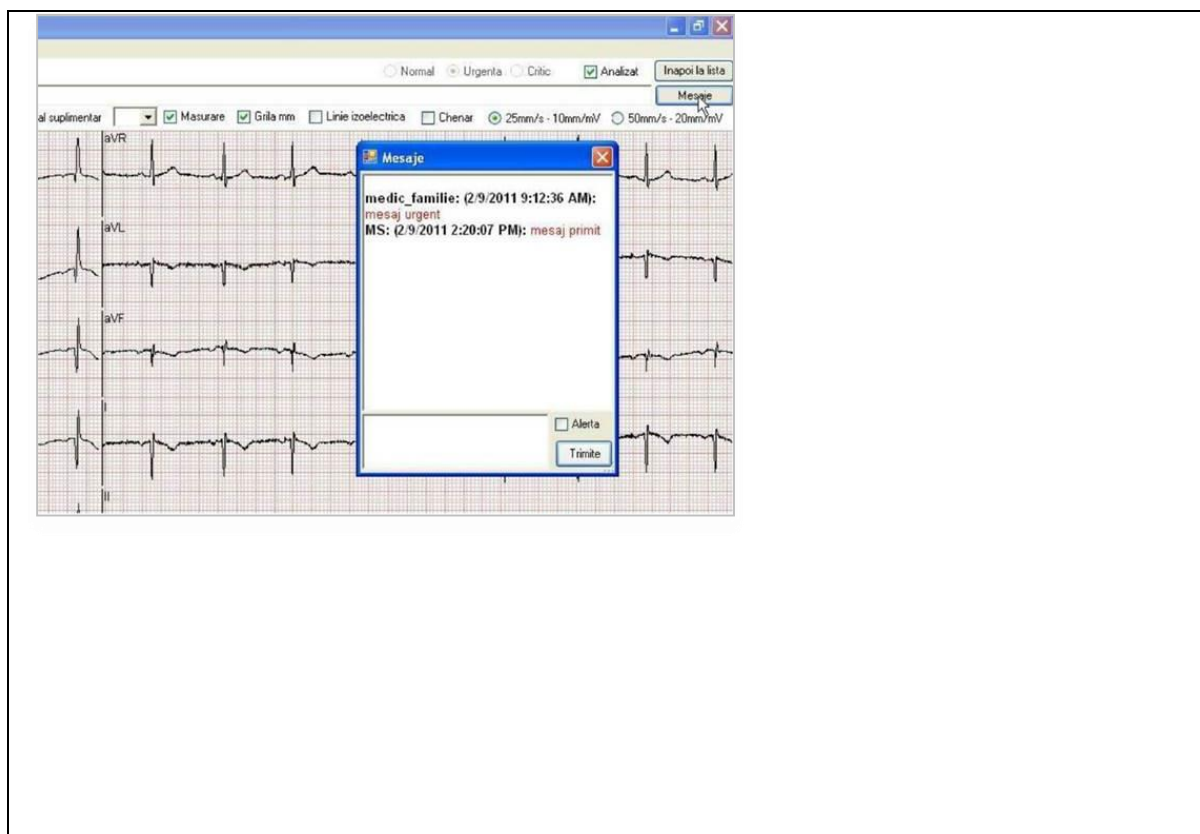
Normal Urgenta Critic Analizat Inapoi la lista

Mesaje

al suplimentar Masurare Grila mm Linie izoelectrica Chenar 25mm/s - 10mm/mV 50mm/s - 20mm/mV

aVR

aVL

aVF

I

II

Mesaje

medic_familie: (2/9/2011 9:12:36 AM): mesaj urgent
MS: (2/9/2011 2:20:07 PM): mesaj primit

Alerta

Trimite